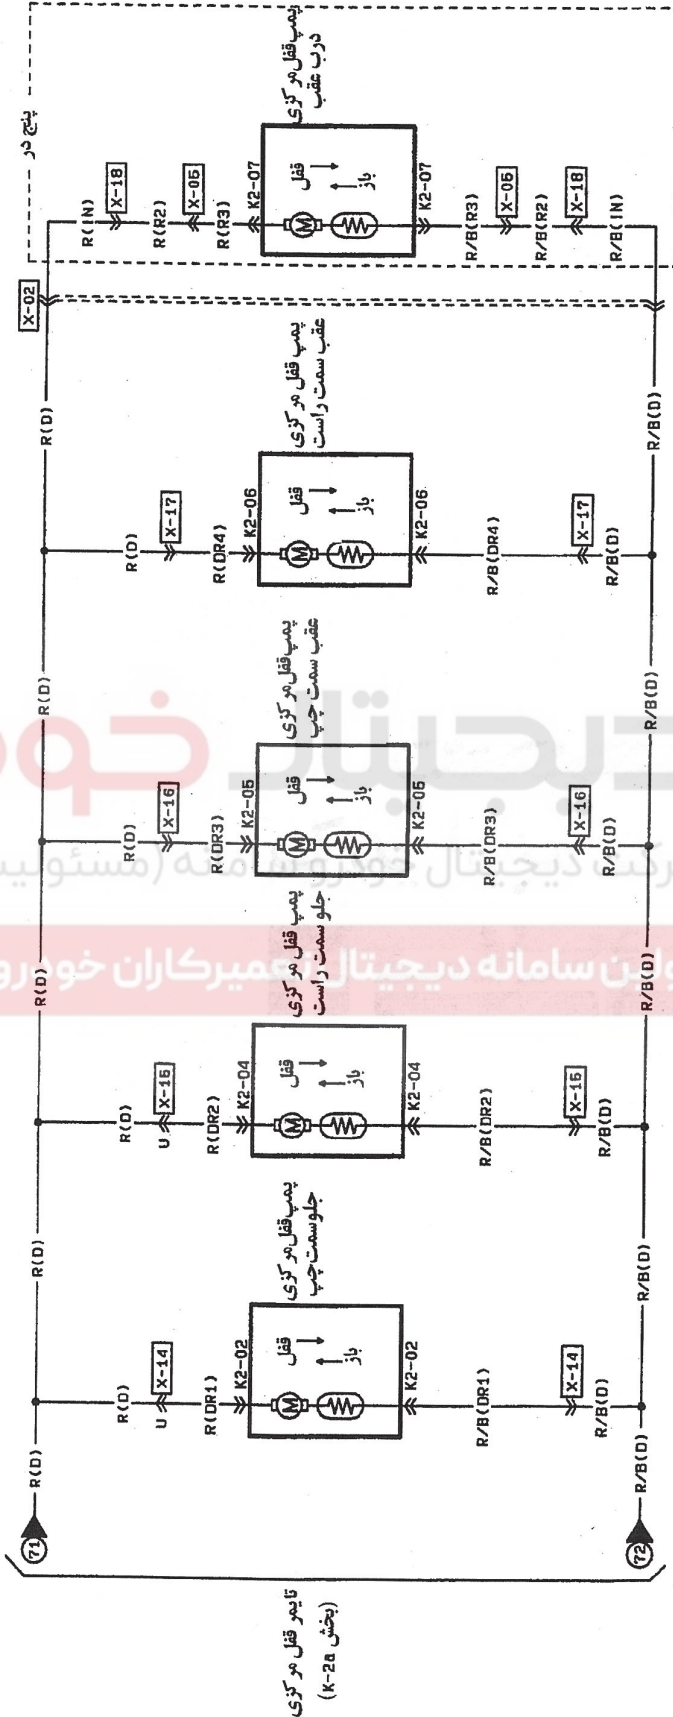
پنج در

پمپ قفل مرکزی درب عقب
قفل
باز
K2-07
K2-07
R(IN)
X-18
R(R2)
X-05
R(R3)
R/B(R3)
X-05
R/B(R2)
X-18
R/B(IN)

X-02
R(D)
R/B(D)

پمپ قفل مرکزی عقب سمت راست
قفل
باز
K2-06
K2-06
R(D)
X-17
R(DR4)
R/B(DR4)
X-17
R/B(D)
R(D)
R/B(D)

پمپ قفل مرکزی عقب سمت چپ
قفل
باز
K2-05
K2-05
R(D)
X-16
R(DR3)
R/B(DR3)
X-16
R/B(D)
R(D)

پمپ قفل مرکزی جلو سمت راست
قفل
باز
K2-04
K2-04
R(D)
X-15
U
R(DR2)
R/B(DR2)
X-15
R/B(D)
R(D)
R/B(D)

پمپ قفل مرکزی جلوسمت چپ
قفل
باز
K2-02
K2-02
R(D)
X-14
U
R(DR1)
R/B(DR1)
X-14
R/B(D)
R(D)
R/B(D)

71
72

تایمر قفل مرکزی (بخش K-2a)

دیجیتال خودرو
اولین سامانه دیجیتال تعمیرکاران خودرو
شرکت دیجیتال خودرو سامانه (مسئولیت